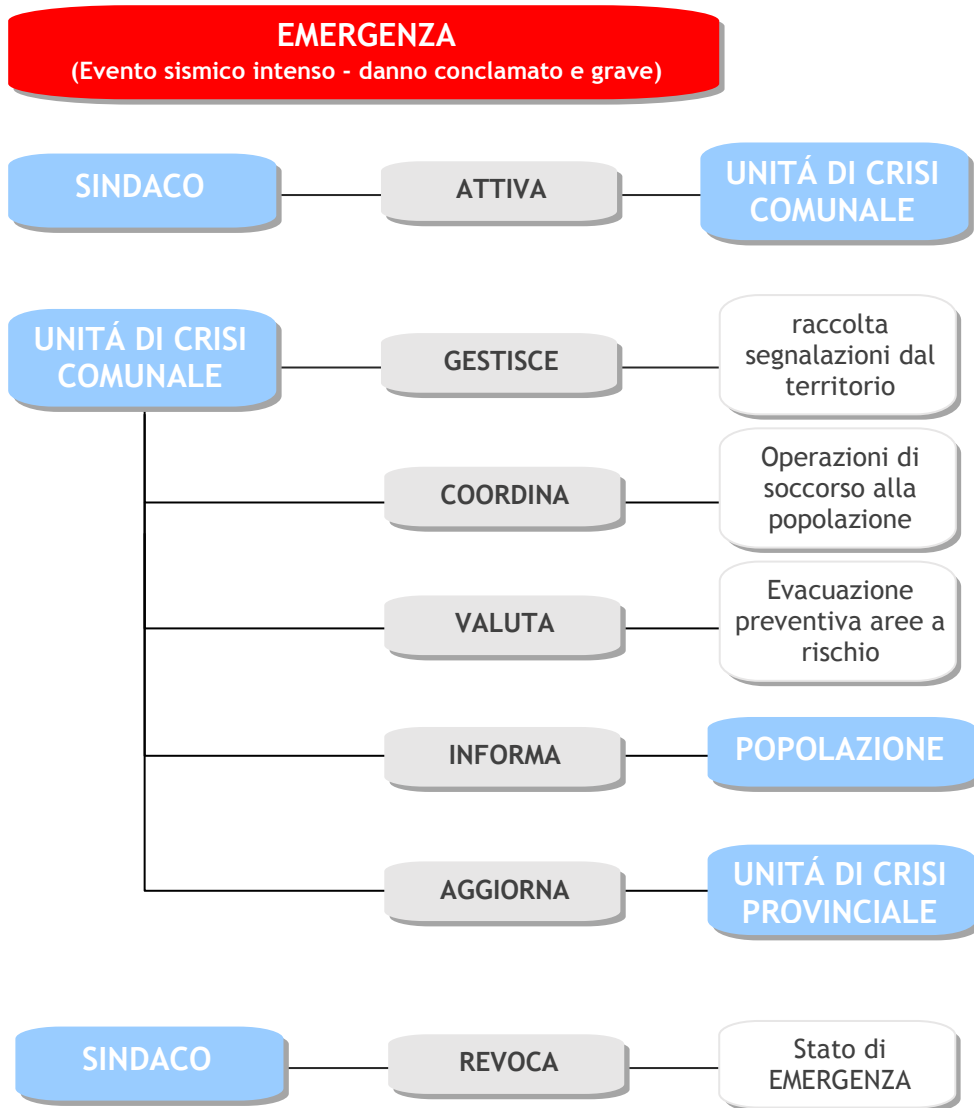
EMERGENZA
(Evento sismico intenso - danno conclamato e grave)

SINDACO

ATTIVA

UNITÁ DI CRISI COMUNALE

UNITÁ DI CRISI COMUNALE

GESTISCE

raccolta segnalazioni dal territorio

COORDINA

Operazioni di soccorso alla popolazione

VALUTA

Evacuazione preventiva aree a rischio

INFORMA

POPOLAZIONE

AGGIORNA

UNITÁ DI CRISI PROVINCIALE

SINDACO

REVOCA

Stato di EMERGENZA